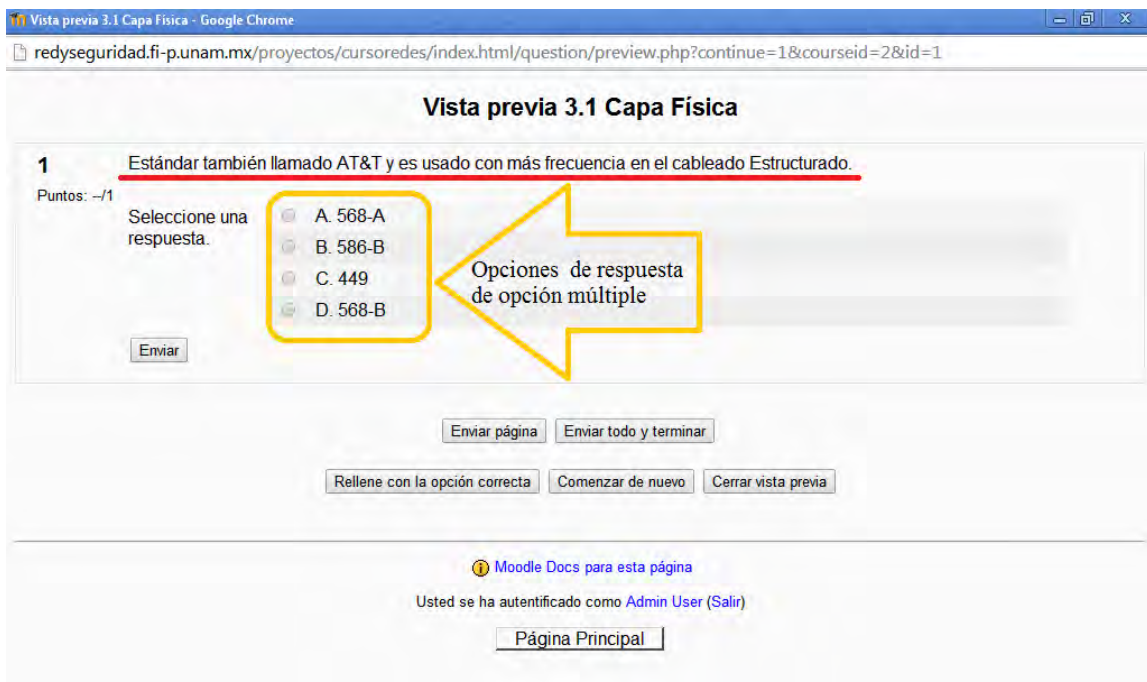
Vista previa 3.1 Capa Física - Google Chrome

redyseguridad.fi-p.unam.mx/proyectos/cursoredes/index.html/question/preview.php?continue=1&courseid=2&id=1

Vista previa 3.1 Capa Física

1

Puntos: --/1

Estándar también llamado AT&T y es usado con más frecuencia en el cableado Estructurado.

Seleccione una respuesta.

A. 568-A
B. 586-B
C. 449
D. 568-B

Opciones de respuesta de opción múltiple

Enviar

Enviar página | Enviar todo y terminar

Rellene con la opción correcta | Comenzar de nuevo | Cerrar vista previa

Moodle Docs para esta página

Usted se ha autentificado como Admin User (Salir)

Página Principal